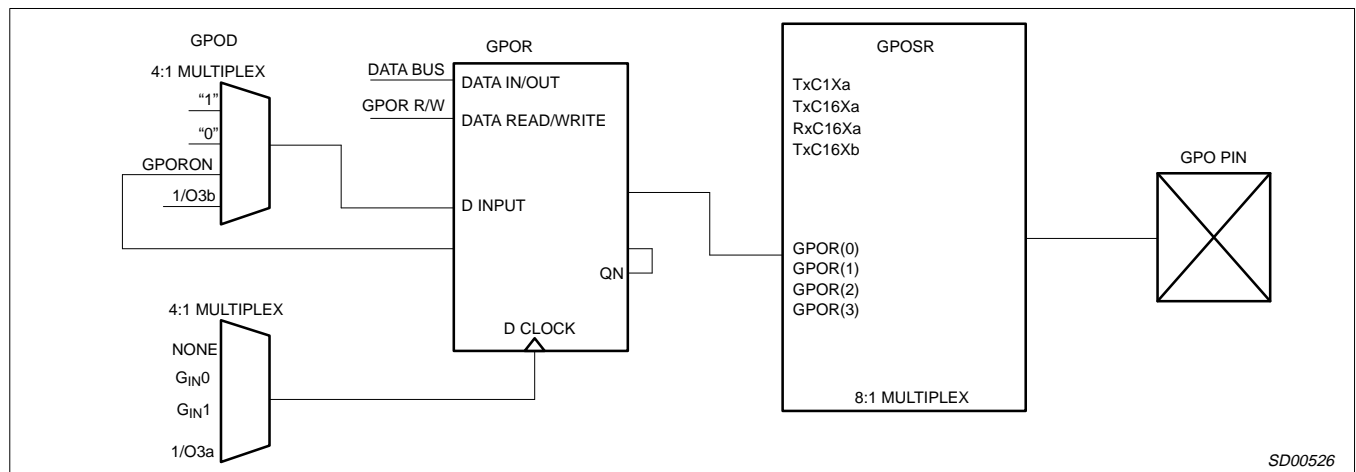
GPOD
4:1 MULTIPLEX
“1”
“0”
GPORON
1/O3b

GPOR
DATA BUS
DATA IN/OUT
GPOR R/W
DATA READ/WRITE
D INPUT
QN
D CLOCK

4:1 MULTIPLEX
NONE
$G_{IN}0$
$G_{IN}1$
1/O3a

GPOSR
TxC1Xa
TxC16Xa
RxC16Xa
TxC16Xb
GPOR(0)
GPOR(1)
GPOR(2)
GPOR(3)
8:1 MULTIPLEX

GPO PIN

SD00526